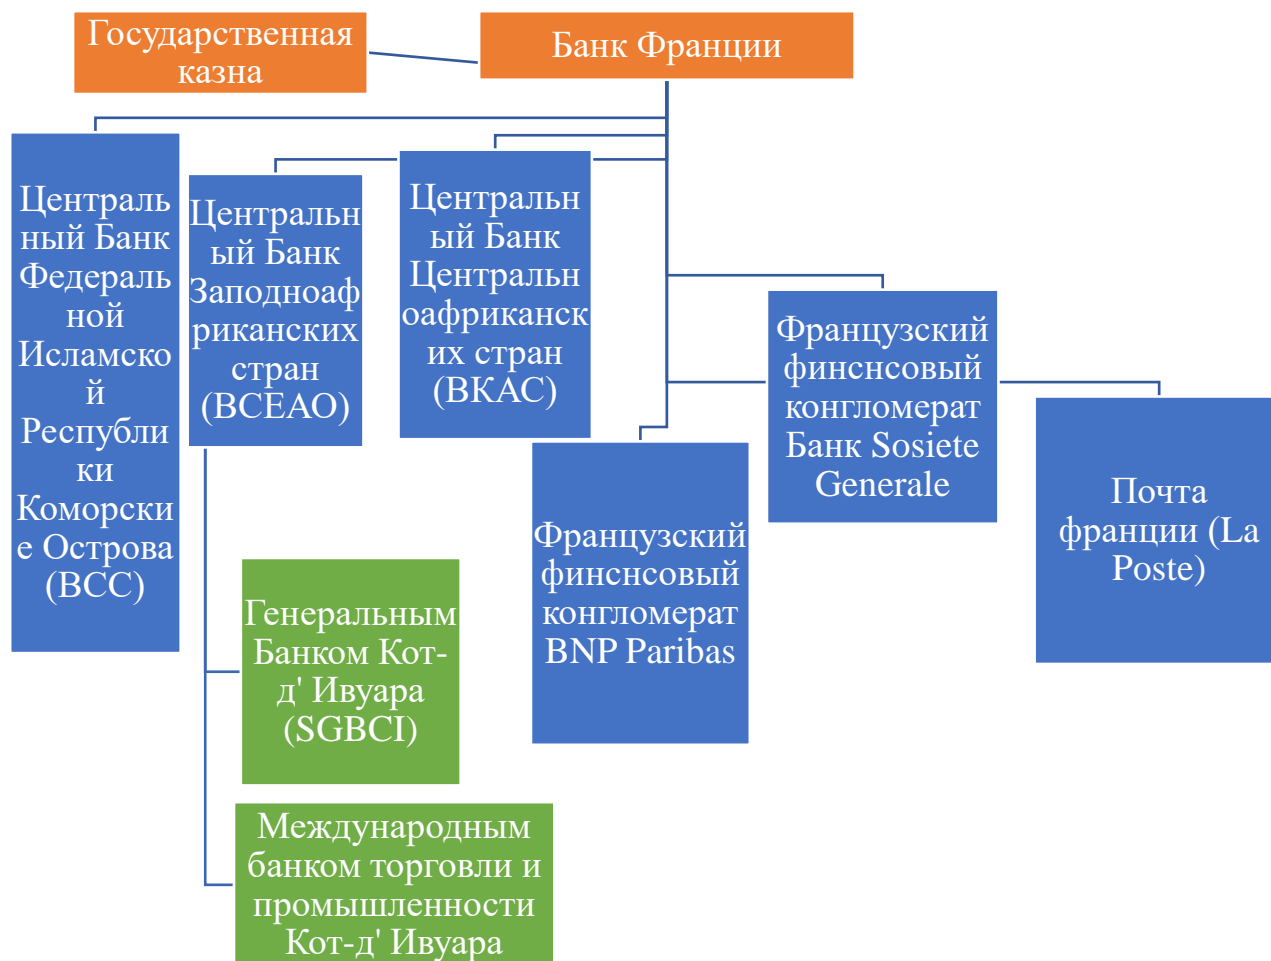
Государственная казна

Банк Франции

Центральный Банк Федеральной Исламской Республики Коморские Острова (BCC)

Центральный Банк Западноафриканских стран (BCEAO)

Центральный Банк Центральноафриканских стран (BKAC)

Французский финснсовый конгломерат Банк Sosiete Generale

Почта франции (La Poste)

Французский финснсовый конгломерат BNP Paribas

Генеральным Банком Кот-д' Ивуара (SGBCI)

Международным банком торговли и промышленности Кот-д' Ивуара